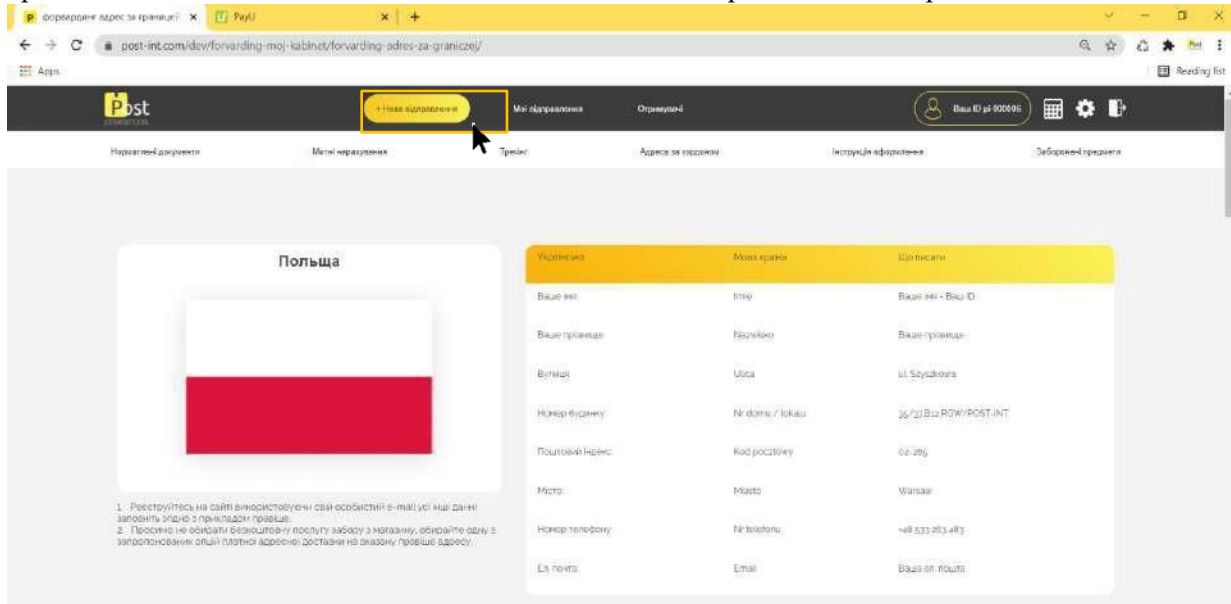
форвардинг адрес за границей × PayU × +

post-int.com/dev/forvarding-moj-kabinet/forvarding-adres-za-graniczej/

Apps

Reading list

Post

+ Нове відправлення

Мої відправлення

Отримувачі

Ваш ID pl-000006

Нормативні документи

Митні нарахування

Трекінг

Адреса за кордоном

Інструкція оформлення

Заборонені предмети

Польща

| Українська | Мова країни | Що писати |
|---|---|---|
| Ваше ім'я | Imię | Ваше ім'я + Ваш ID |
| Ваше прізвище | Nazwisko | Ваше прізвище |
| Вулиця | Ulica | ul. Szyszkowa |
| Номер будинку | Nr domu / lokalu | 35/37,B12 ROW/POST-INT |
| Поштовий індекс | Kod pocztowy | 02-285 |
| Місто | Miasto | Warsaw |
| Номер телефону | Nr telefonu | +48 533 263 483 |
| Ел. почта | Email | Ваша ел. пошта |

1. Реєструйтесь на сайті використовуючи свій особистий e-mail усі ваші дані заповніть згідно з прикладом правіше.
2. Просимо не обирати безкоштовну послугу забору з магазину, обирайте одну з запропонованих опцій платної адресної доставки на вказану правіше адресу.